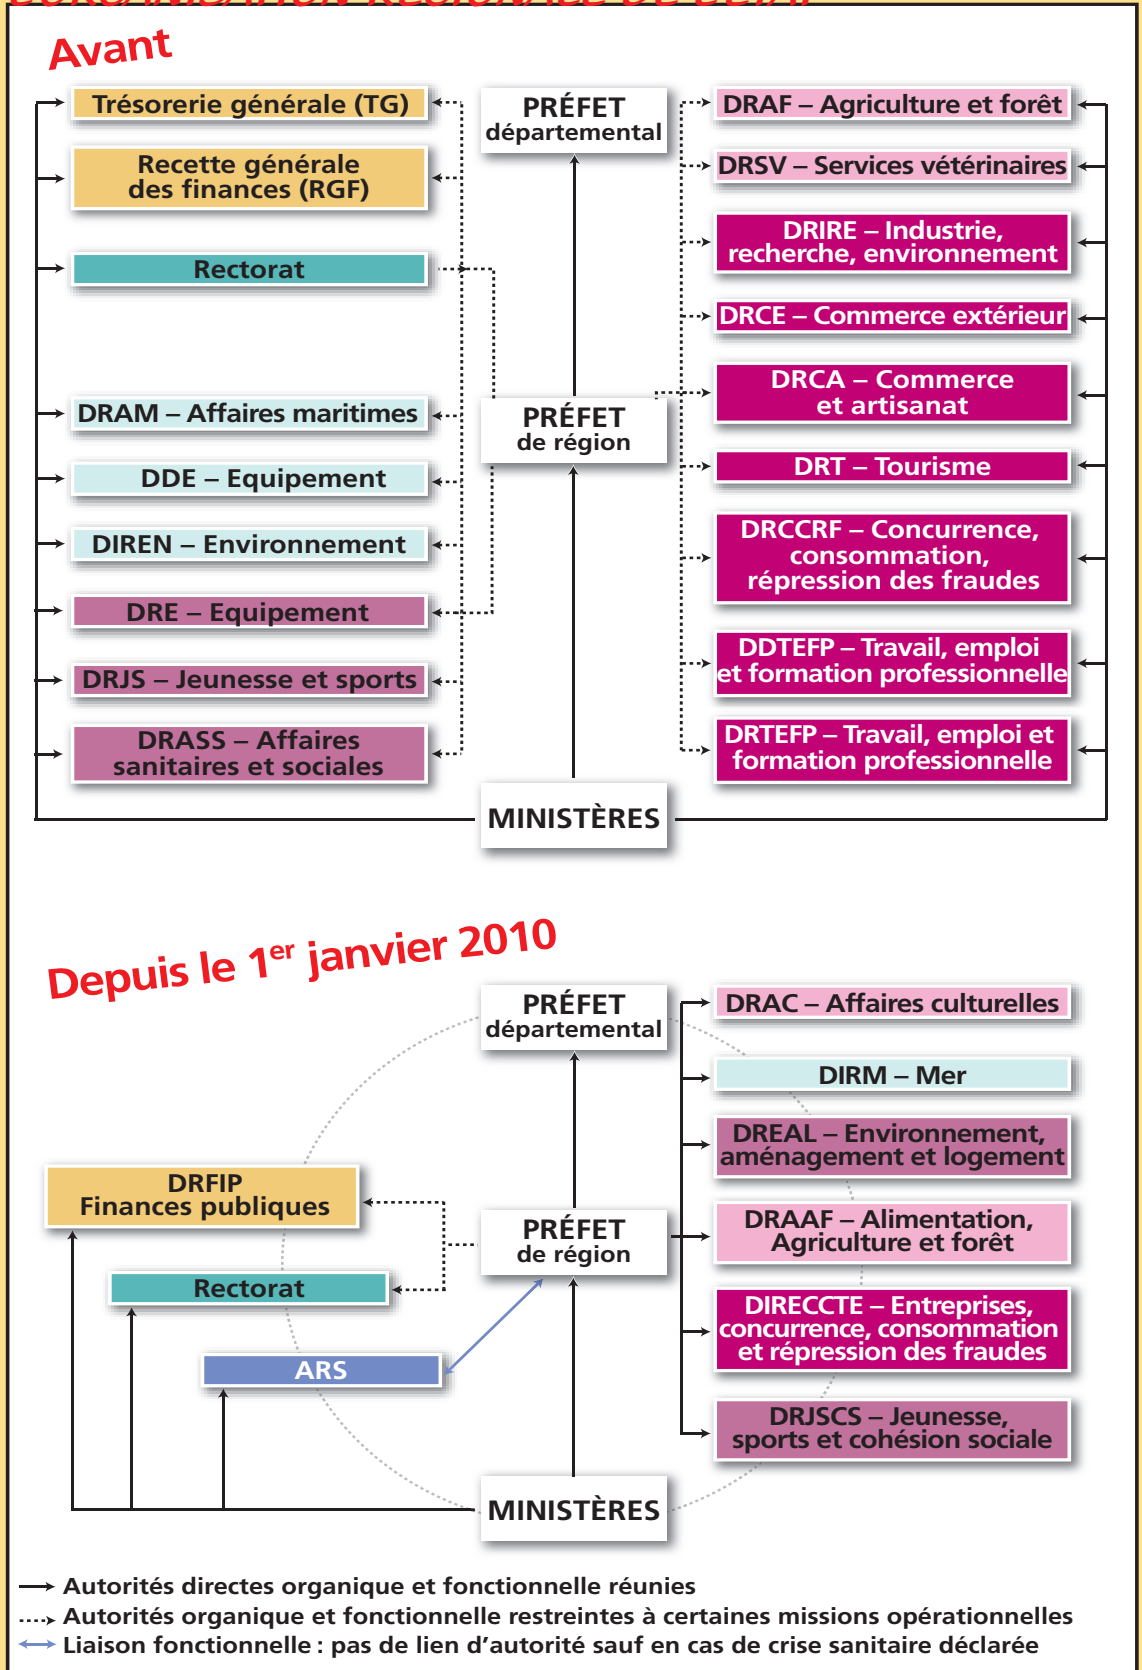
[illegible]

Avant

Trésorerie générale (TG)

Recette générale des finances (RGF)

Rectorat

DRAM – Affaires maritimes

DDE – Equipement

DIREN – Environnement

DRE – Equipement

DRJS – Jeunesse et sports

DRASS – Affaires sanitaires et sociales

PRÉFET départemental

PRÉFET de région

MINISTÈRES

DRAF – Agriculture et forêt

DRSV – Services vétérinaires

DRIRE – Industrie, recherche, environnement

DRCE – Commerce extérieur

DRCA – Commerce et artisanat

DRT – Tourisme

DRCCRF – Concurrence, consommation, répression des fraudes

DDTEFP – Travail, emploi et formation professionnelle

DRTEFP – Travail, emploi et formation professionnelle

Depuis le 1$^{er}$ janvier 2010

PRÉFET départemental

DRFIP Finances publiques

Rectorat

ARS

PRÉFET de région

MINISTÈRES

DRAC – Affaires culturelles

DIRM – Mer

DREAL – Environnement, aménagement et logement

DRAAF – Alimentation, Agriculture et forêt

DIRECCTE – Entreprises, concurrence, consommation et répression des fraudes

DRJSCS – Jeunesse, sports et cohésion sociale

Autorités directes organique et fonctionnelle réunies

Autorités organique et fonctionnelle restreintes à certaines missions opérationnelles

Liaison fonctionnelle : pas de lien d'autorité sauf en cas de crise sanitaire déclarée